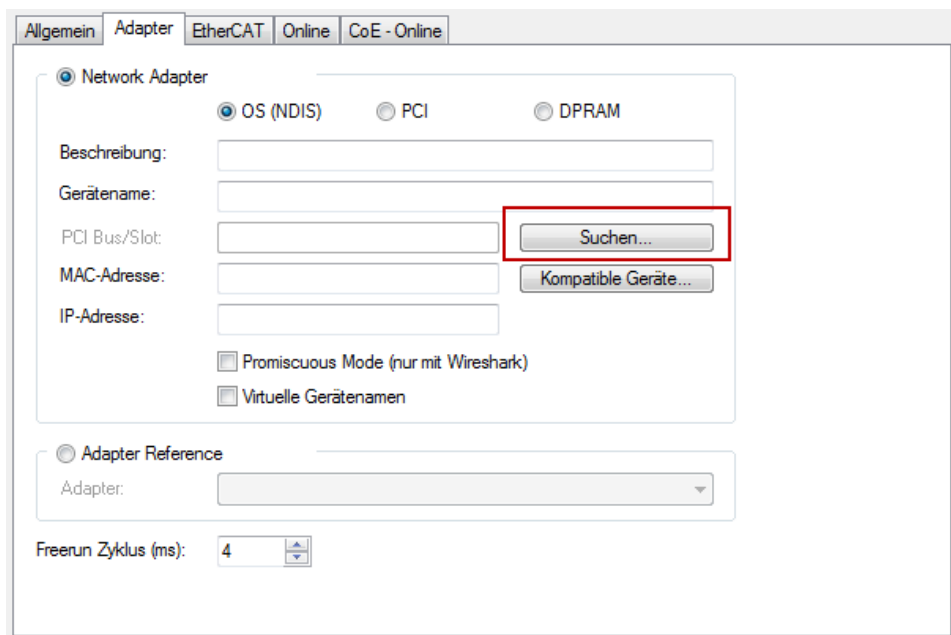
Allgemein | Adapter | EtherCAT | Online | CoE - Online

Network Adapter

OS (NDIS) PCI DPRAM

Beschreibung:

Gerätename:

PCI Bus/Slot: Suchen...

MAC-Adresse: Kompatible Geräte...

IP-Adresse:

Promiscuous Mode (nur mit Wireshark)

Virtuelle Gerätenamen

Adapter Reference

Adapter:

Freerun Zyklus (ms): 4